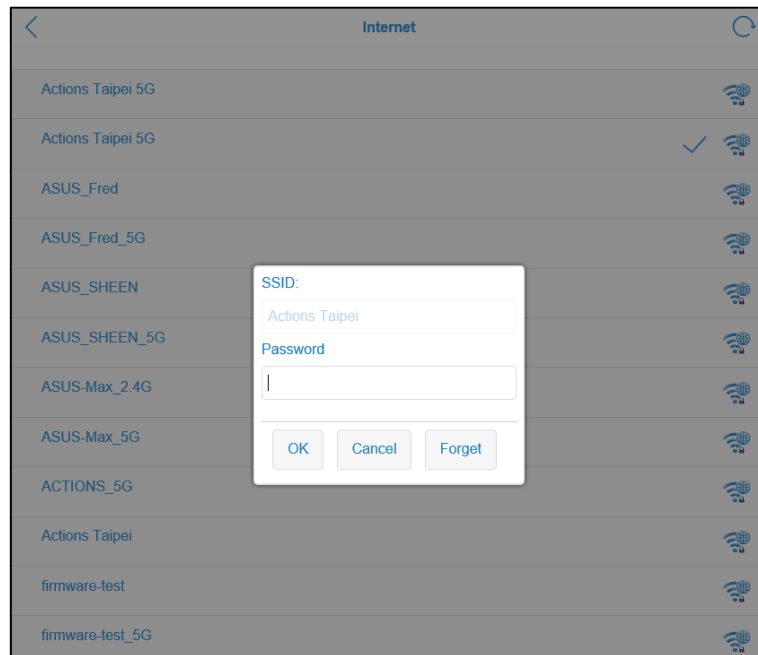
Internet

Actions Taipei 5G

Actions Taipei 5G

ASUS_Fred

ASUS_Fred_5G

ASUS_SHEEN

ASUS_SHEEN_5G

ASUS-Max_2.4G

ASUS-Max_5G

ACTIONS_5G

Actions Taipei

firmware-test

firmware-test_5G

SSID:

Actions Taipei

Password

OK Cancel Forget